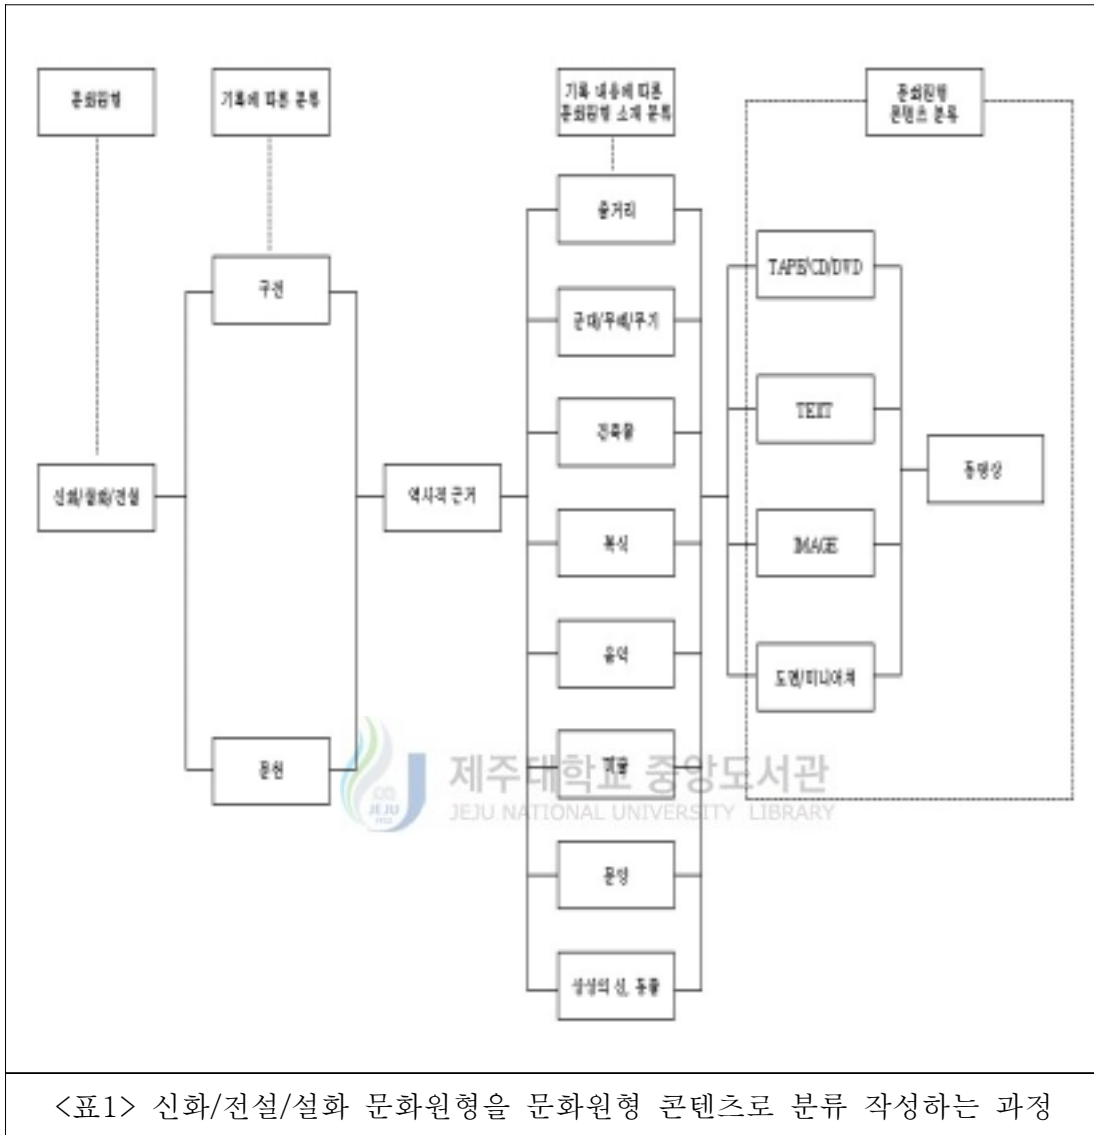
문화원형

기록에 따른 분류

기록 내용에 따른 문화원형 소재 분류

문화원형 콘텐츠 분류

줄거리

TAPE/CD/DVD

구전

군대/무예/무기

TEXT

건축물

동영상

신화/설화/전설

역사적 근거

복식

IMAGE

음식

도면/미니어처

문헌

미술

제주대학교 중앙도서관
JEJU NATIONAL UNIVERSITY LIBRARY

문양

상상의 신, 동물

<표1> 신화/전설/설화 문화원형을 문화원형 콘텐츠로 분류 작성하는 과정